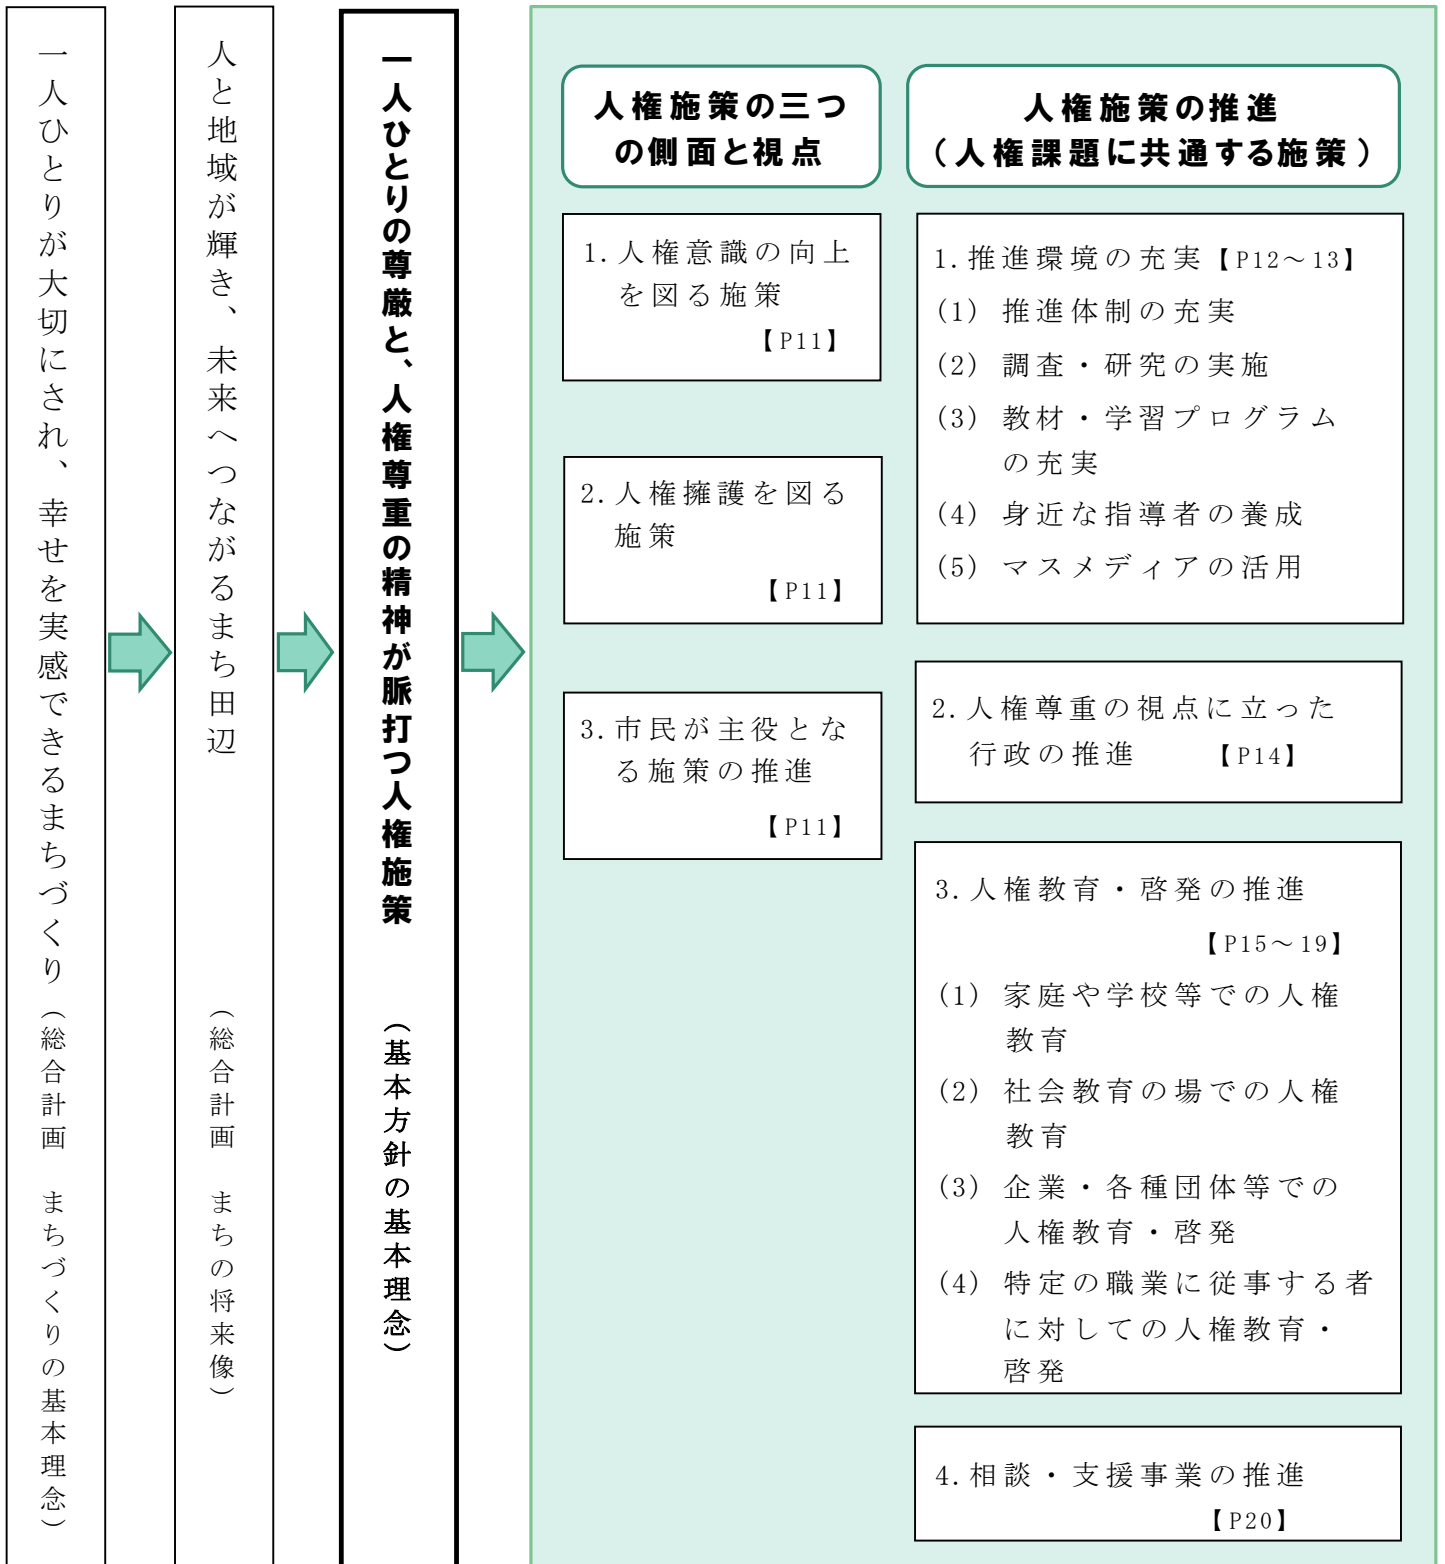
一人ひとりが大切にされ、幸せを実感できるまちづくり（総合計画　まちづくりの基本理念）

人と地域が輝き、未来へつながるまち田辺（総合計画　まちの将来像）

一人ひとりの尊厳と、人権尊重の精神が脈打つ人権施策（基本方針の基本理念）

人権施策の三つの側面と視点

1. 人権意識の向上を図る施策
【P11】

2. 人権擁護を図る施策
【P11】

3. 市民が主役となる施策の推進
【P11】

人権施策の推進
（人権課題に共通する施策）

1. 推進環境の充実【P12～13】
(1) 推進体制の充実
(2) 調査・研究の実施
(3) 教材・学習プログラムの充実
(4) 身近な指導者の養成
(5) マスメディアの活用

2. 人権尊重の視点に立った行政の推進【P14】

3. 人権教育・啓発の推進
【P15～19】
(1) 家庭や学校等での人権教育
(2) 社会教育の場での人権教育
(3) 企業・各種団体等での人権教育・啓発
(4) 特定の職業に従事する者に対しての人権教育・啓発

4. 相談・支援事業の推進
【P20】